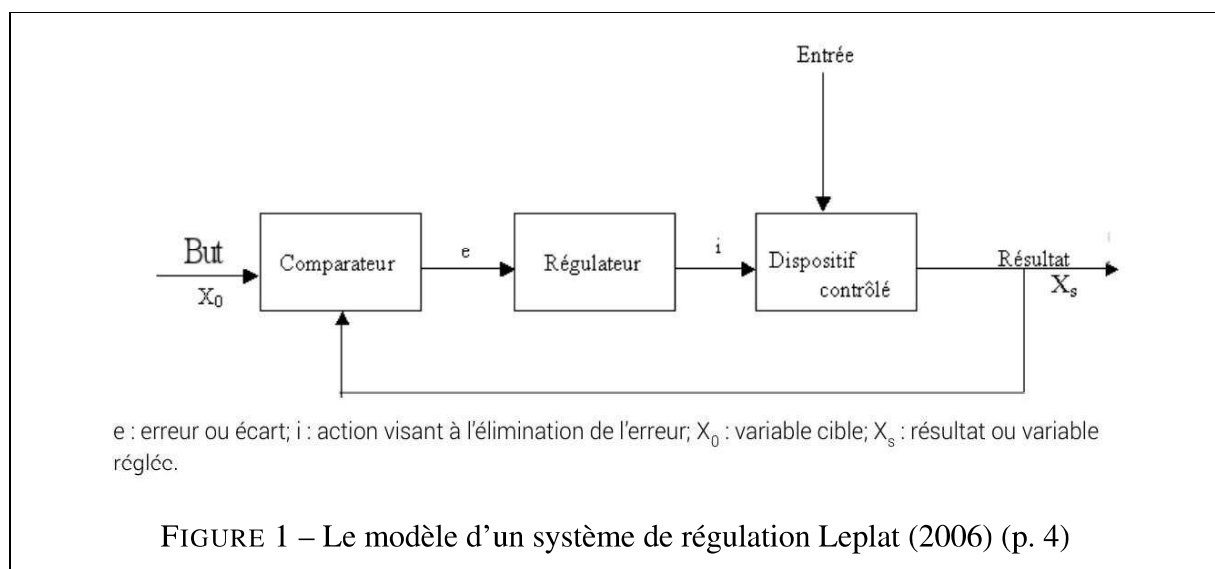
Entrée

But
$X_0$

Comparateur

e

Régulateur

i

Dispositif contrôlé

Résultat
$X_s$

e : erreur ou écart; i : action visant à l'élimination de l'erreur; $X_0$ : variable cible; $X_s$ : résultat ou variable réglée.

FIGURE 1 – Le modèle d'un système de régulation Leplat (2006) (p. 4)